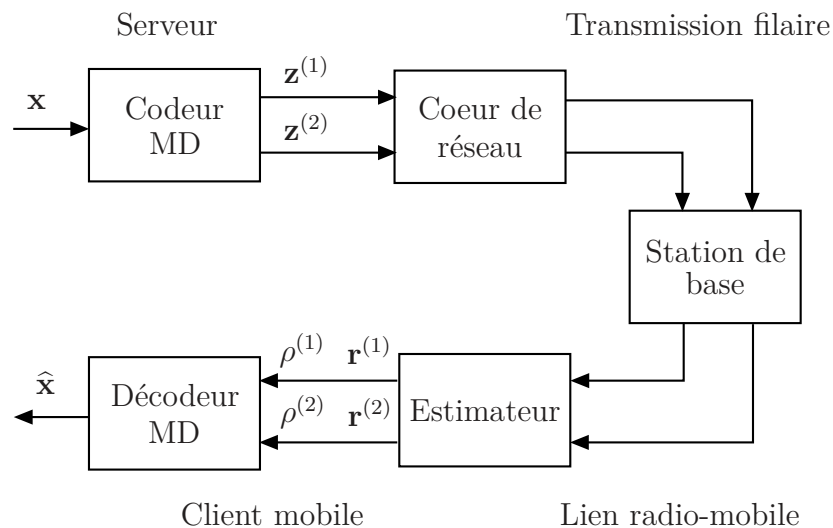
Serveur

Transmission filaire

$\mathbf{x}$

Codeur MD

$\mathbf{z}^{(1)}$

$\mathbf{z}^{(2)}$

Coeur de réseau

Station de base

$\rho^{(1)}$ $\mathbf{r}^{(1)}$

$\rho^{(2)}$ $\mathbf{r}^{(2)}$

$\widehat{\mathbf{x}}$

Décodeur MD

Estimateur

Client mobile

Lien radio-mobile